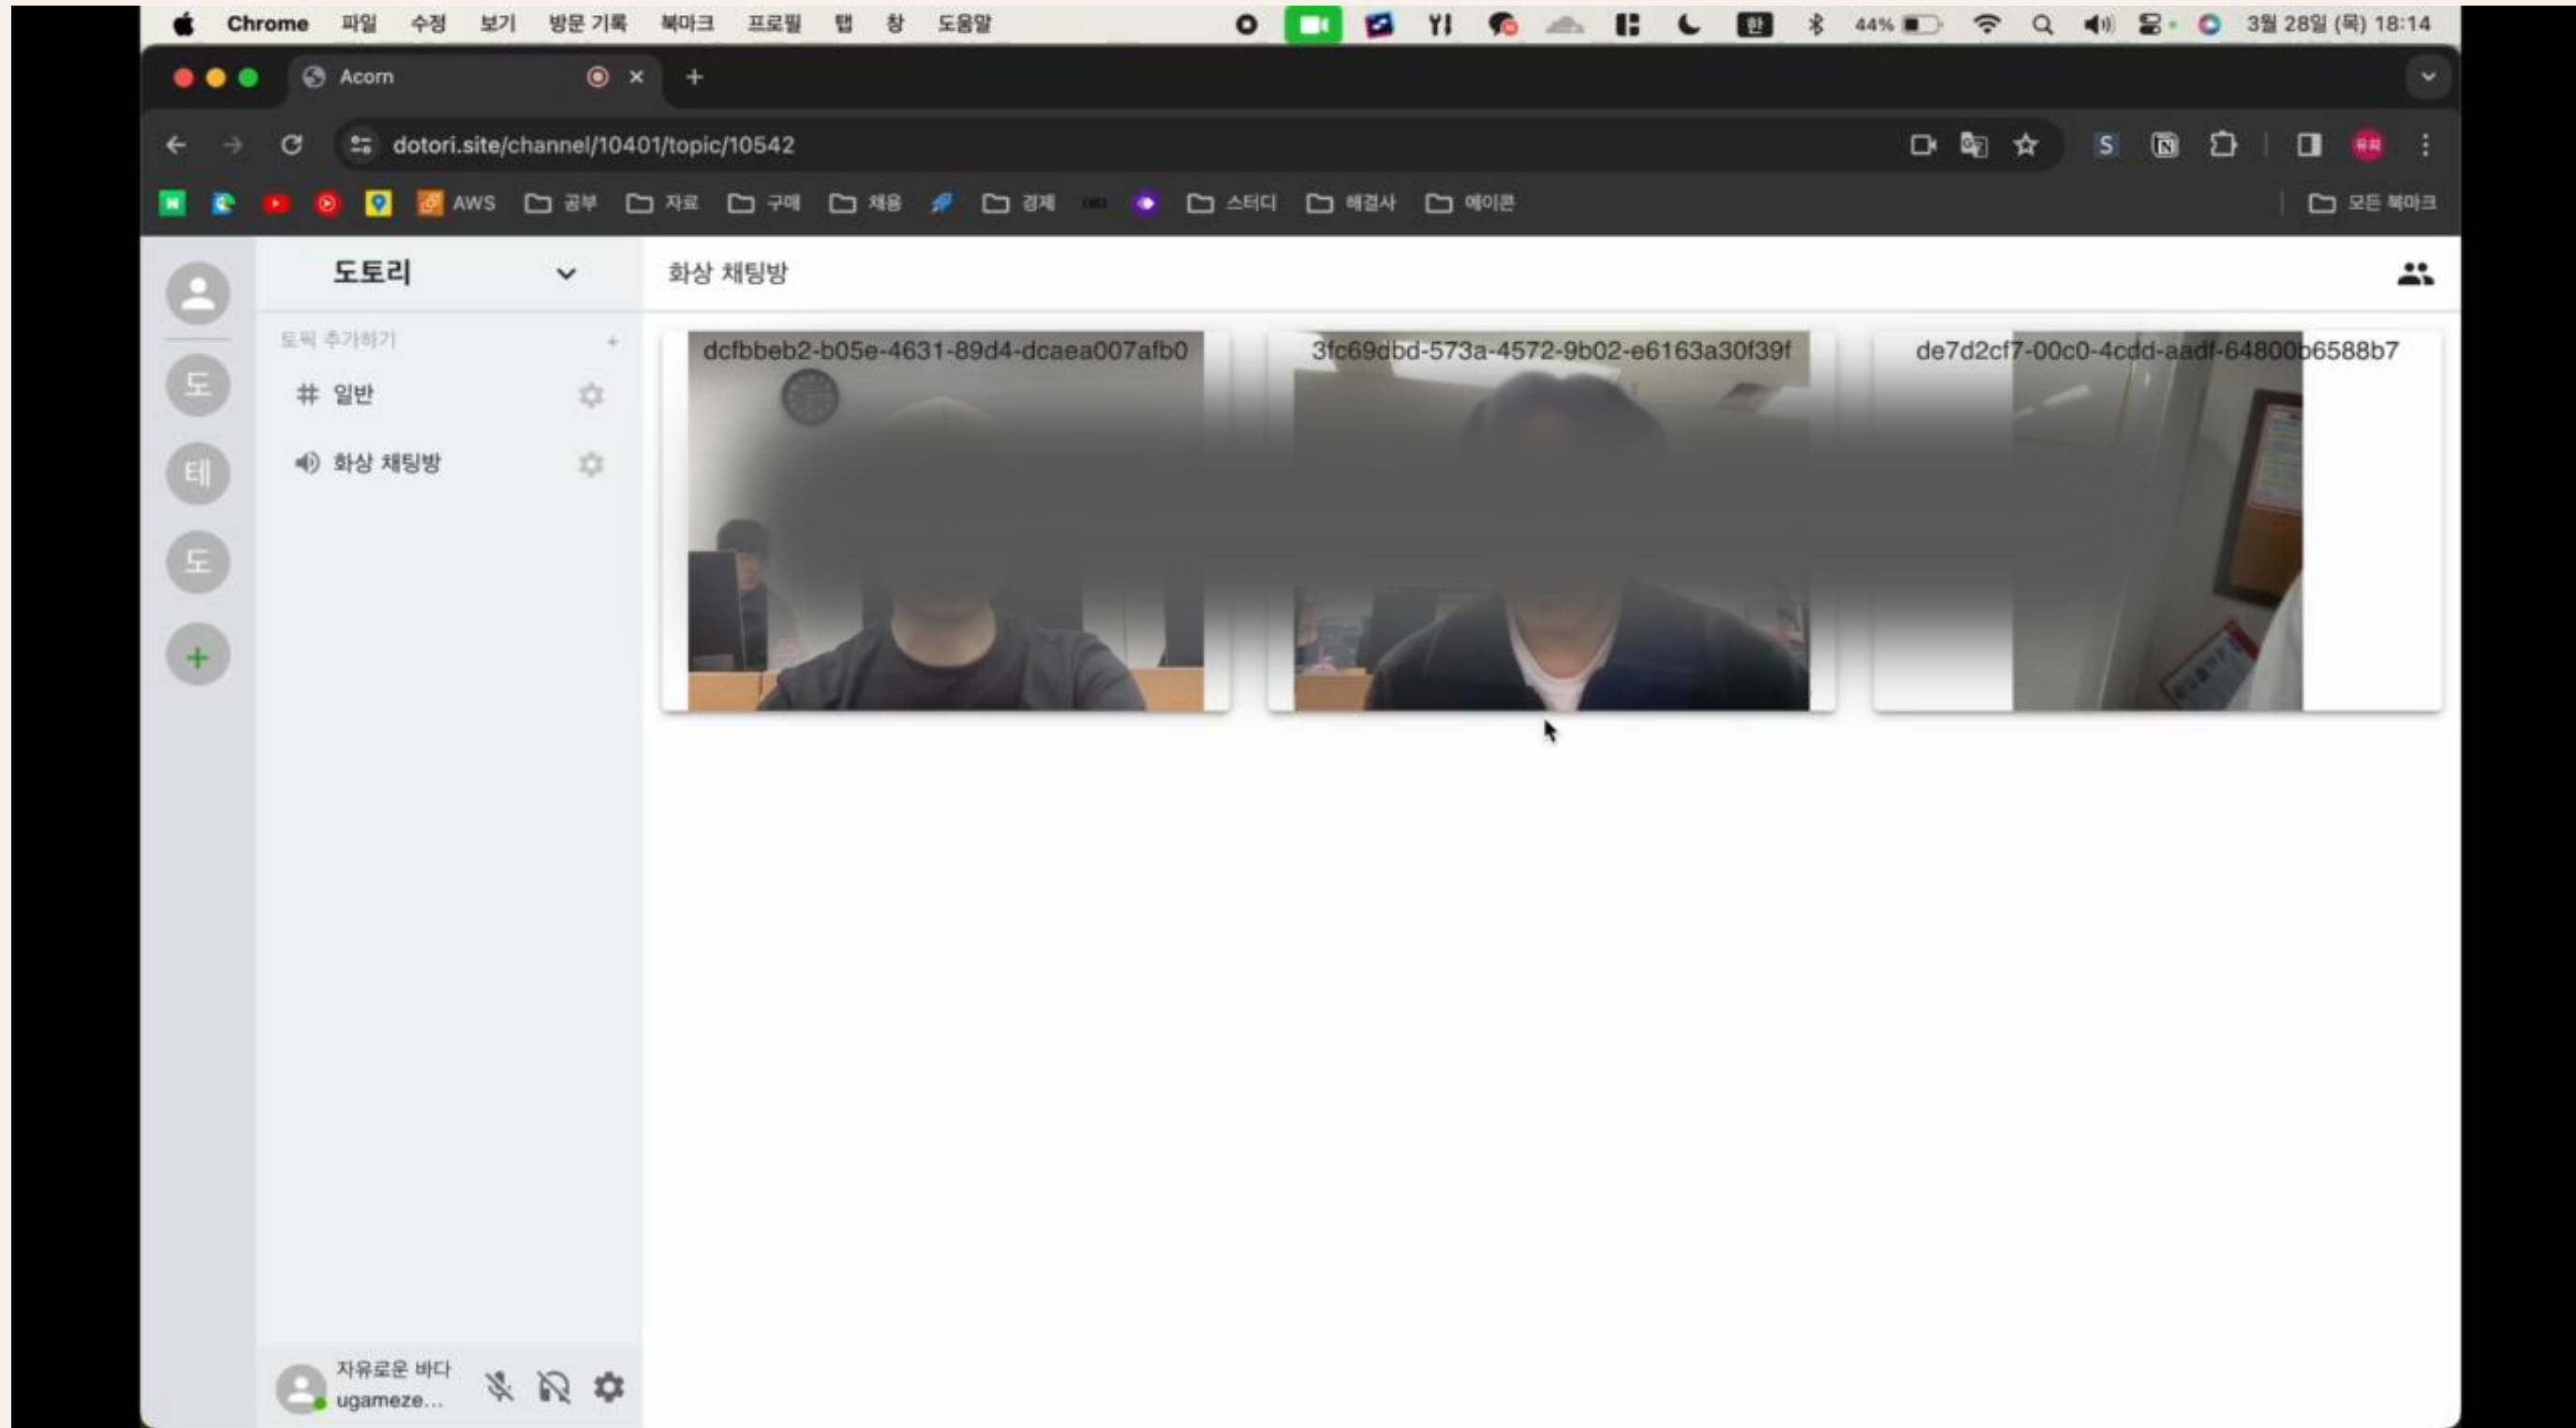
Chrome 파일 수정 보기 방문 기록 북마크 프로필 탭 창 도움말

44% 3월 28일 (목) 18:14

Acorn

dotori.site/channel/10401/topic/10542

AWS 공부 자료 구매 채용 경제 스터디 해결사 에이콘 모든 북마크

도토리

토픽 추가하기 +

# 일반

화상 채팅방

도

테

도

+

화상 채팅방

dcfbbeb2-b05e-4631-89d4-dcaea007afb0

3fc69dbd-573a-4572-9b02-e6163a30f39f

de7d2cf7-00c0-4cdd-aadf-64800b6588b7

자유로운 바다
ugameze...